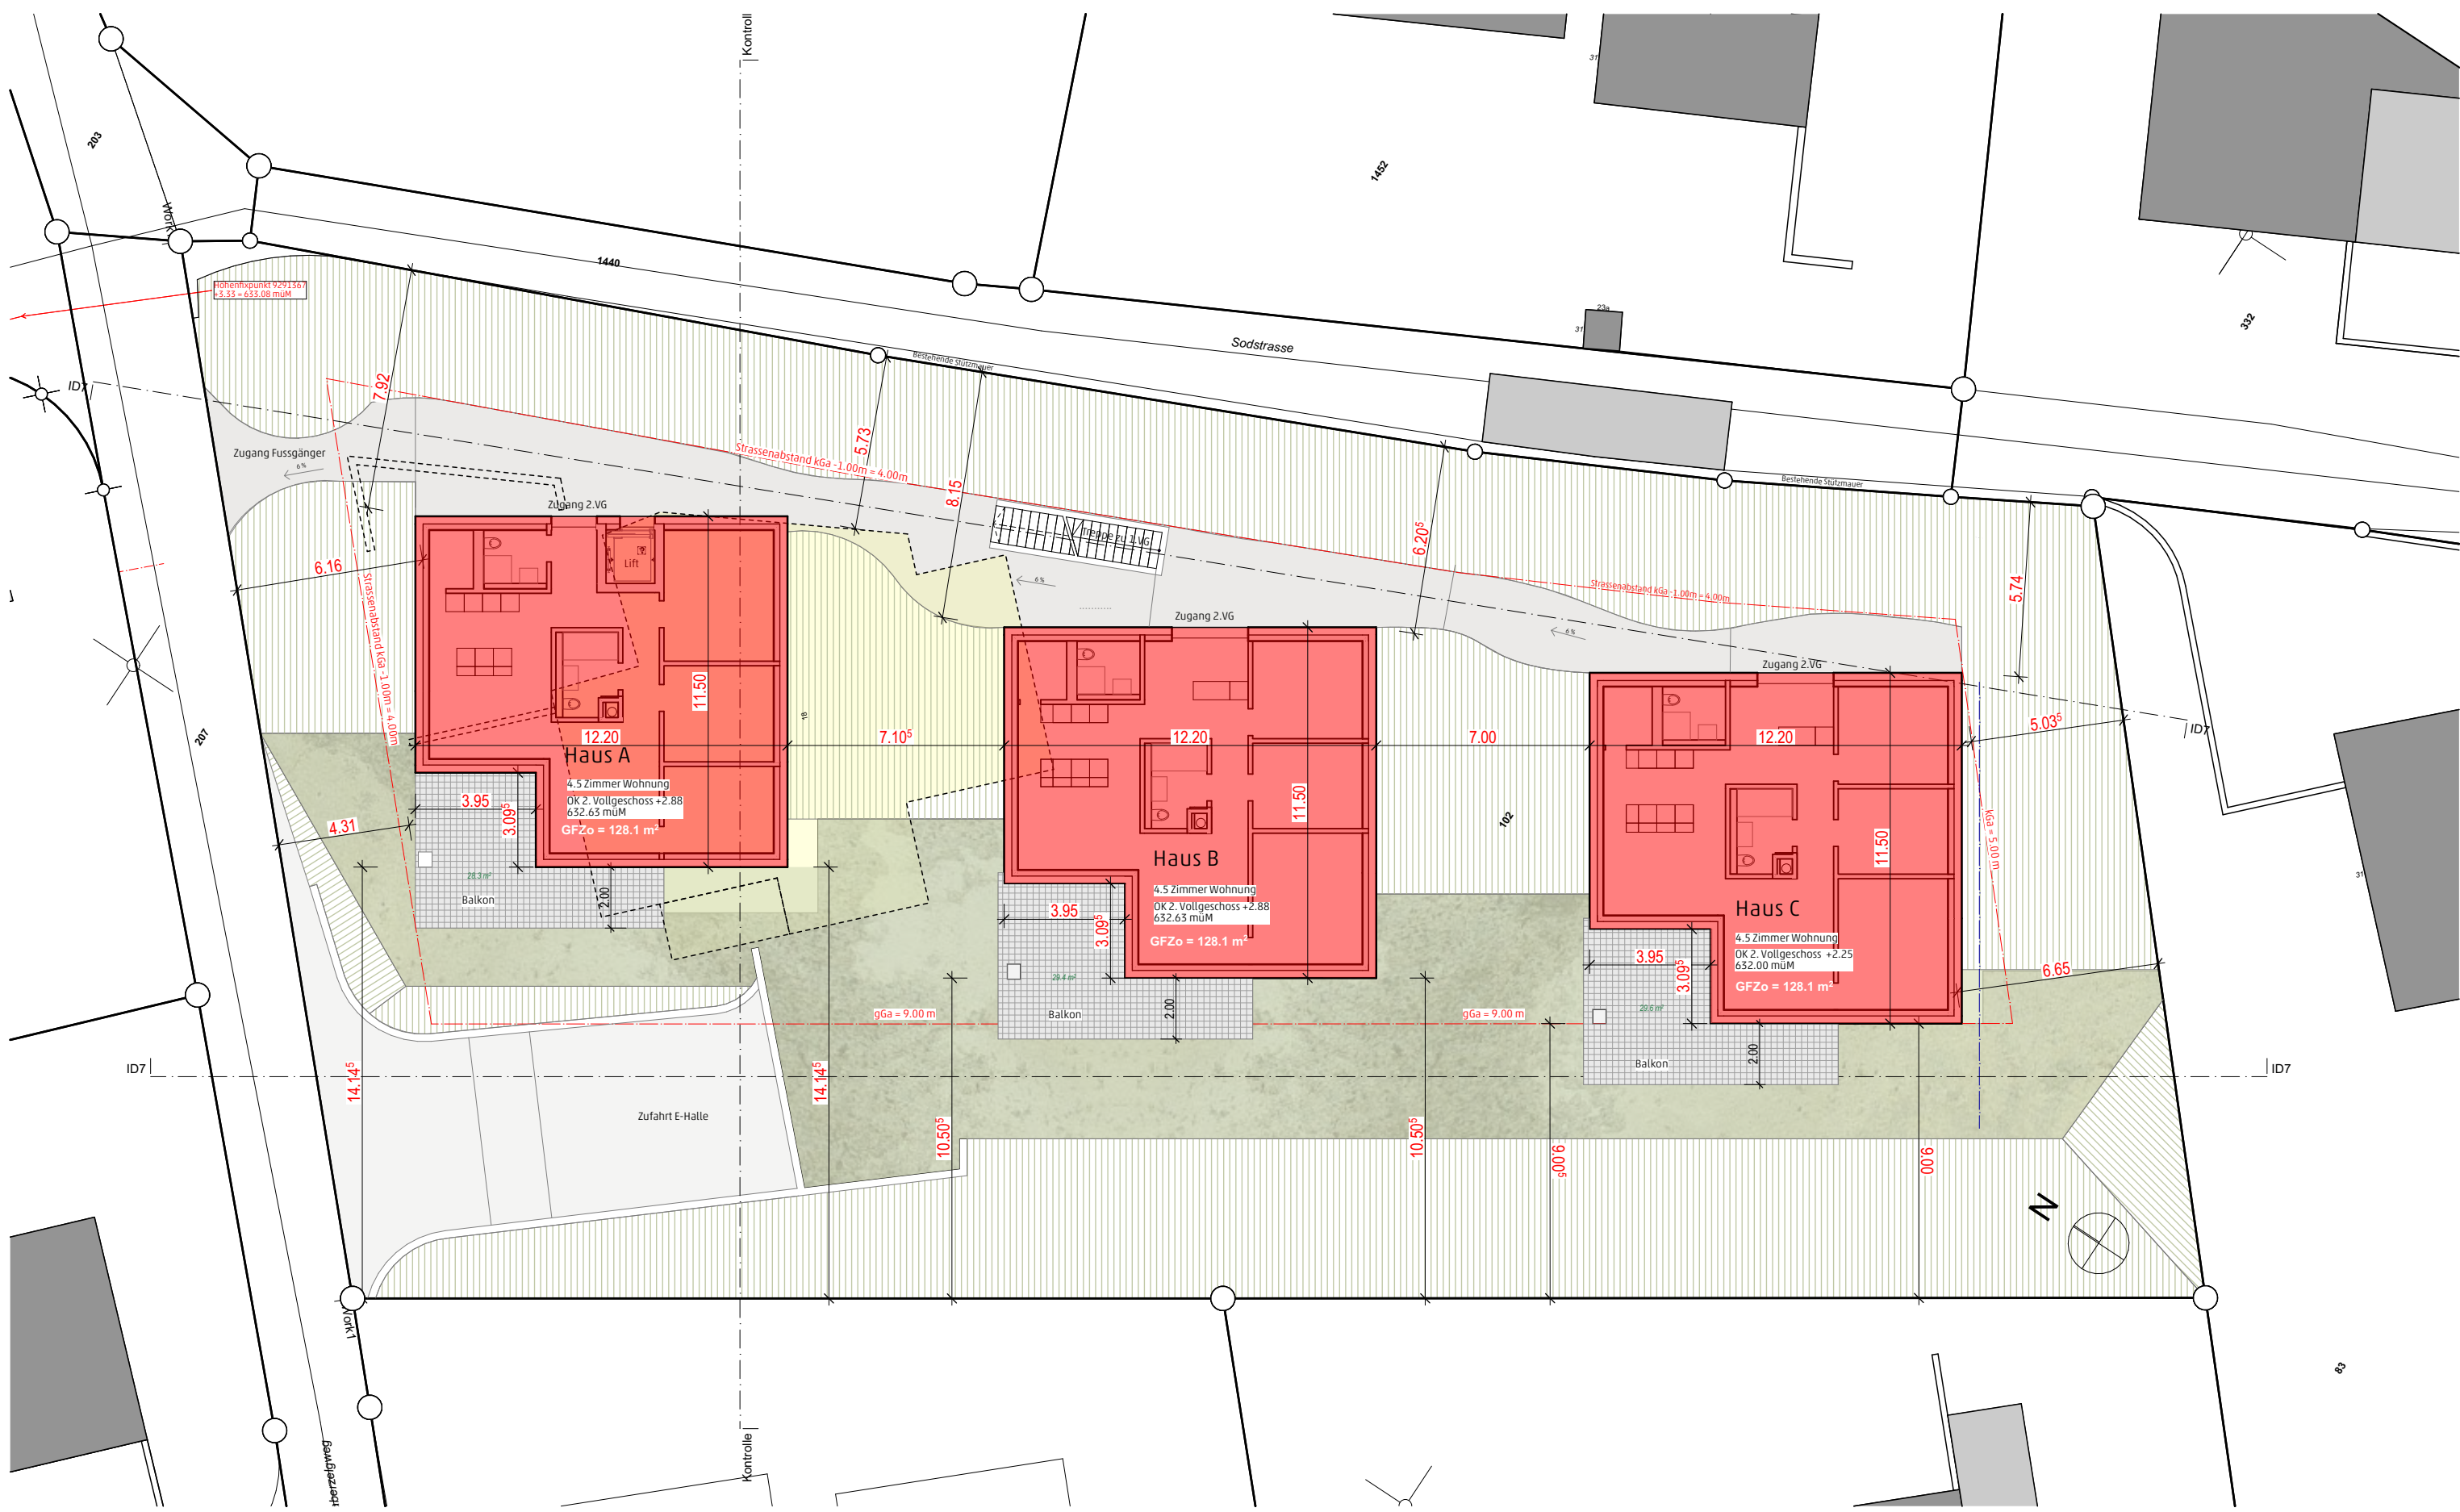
Kontroll
203
Work
1440
1452
332
31
23a
31
Sodstrasse
Bestehende Stützmauer
Bestehende Stützmauer
Höhenfixpunkt 9291367
+3.33 = 633.08 müM
ID7
Zugang Fussgänger
7.92
5.73
8.15
6.20$^5$
5.74
Strassenabstand kGa - 1.00m = 4.00m
Strassenabstand kGa - 1.00m = 4.00m
Strassenabstand kGa - 1.00m = 4.00m
Zugang 2.VG
Treppe zu 1.VG
Lift
6.16
Zugang 2.VG
Zugang 2.VG
12.20
11.50
Haus A
4.5 Zimmer Wohnung
OK 2. Vollgeschoss +2.88
632.63 müM
GFZo = 128.1 m$^2$
7.10$^5$
7.00
12.20
12.20
11.50
11.50
5.03$^5$
ID7
207
18
102
3.95
3.09$^5$
4.31
Balkon
2.00
Haus B
4.5 Zimmer Wohnung
OK 2. Vollgeschoss +2.88
632.63 müM
GFZo = 128.1 m$^2$
3.95
3.09$^5$
Balkon
2.00
Haus C
4.5 Zimmer Wohnung
OK 2. Vollgeschoss +2.25
632.00 müM
GFZo = 128.1 m$^2$
3.95
3.09$^5$
Balkon
2.00
6.65
kGa = 5.00 m
gGa = 9.00 m
gGa = 9.00 m
ID7
ID7
14.14$^5$
14.14$^5$
Zufahrt E-Halle
10.50$^5$
10.50$^5$
9.00$^5$
9.00
N
Work1
83
Kontrolle